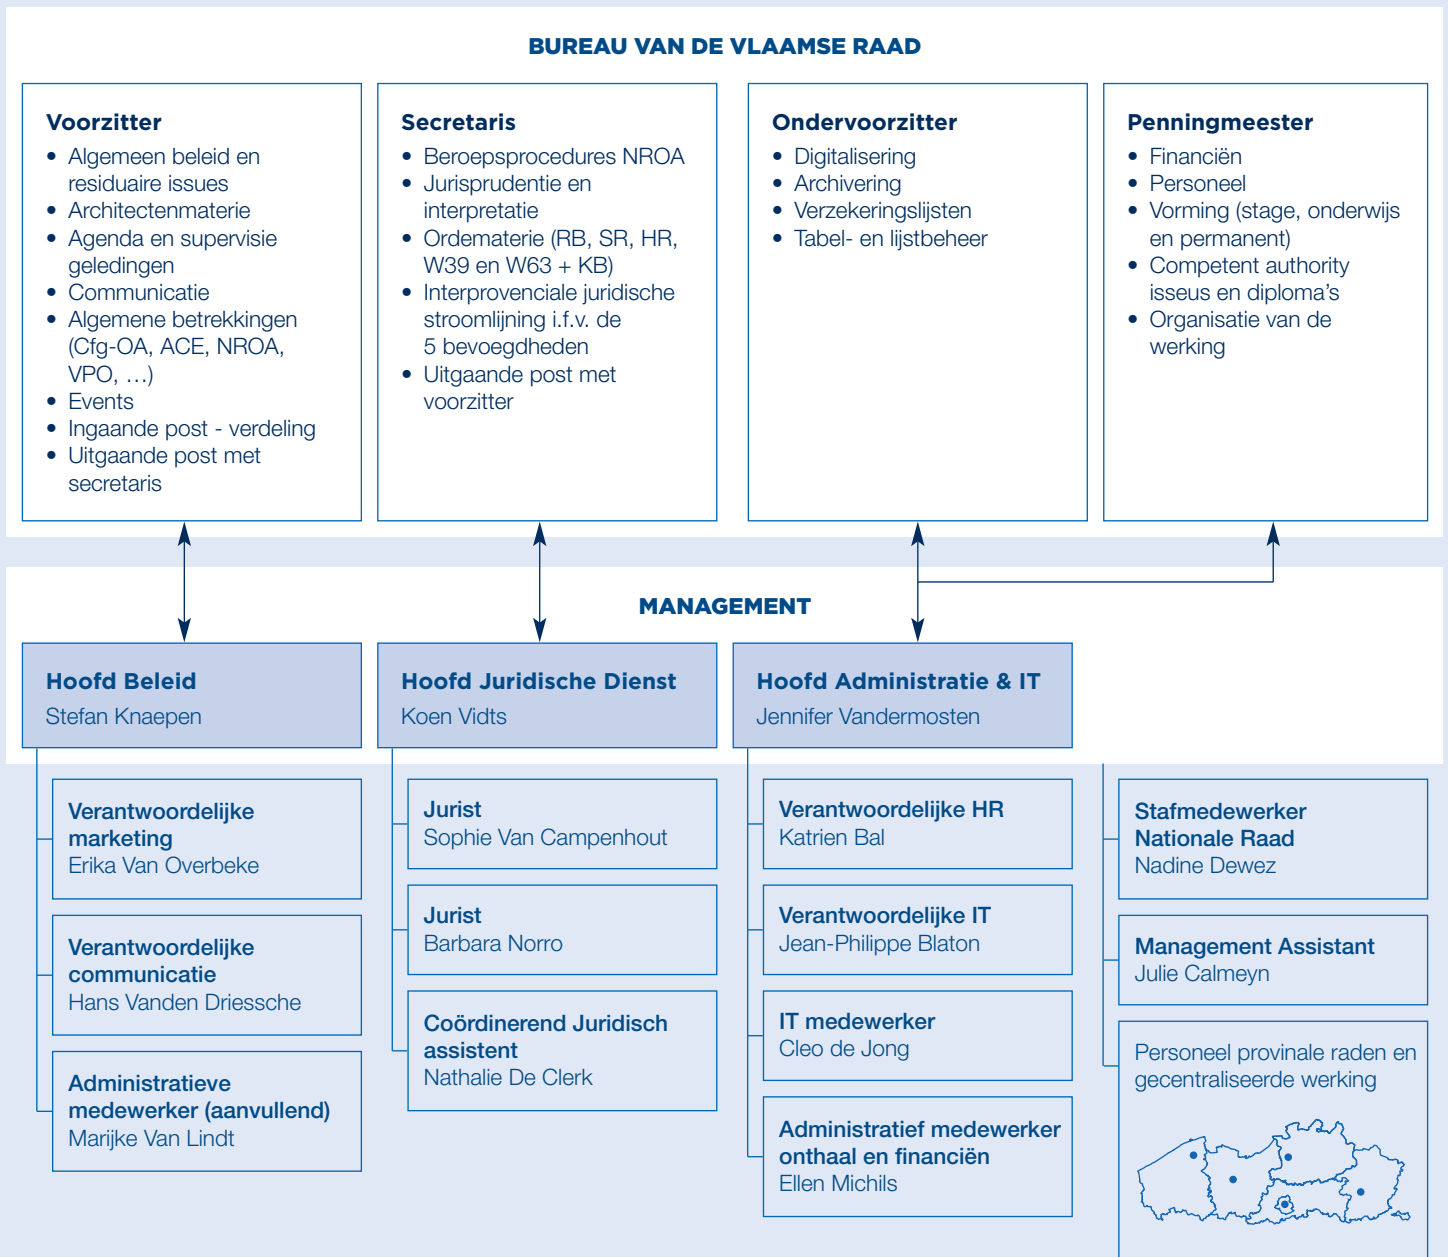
BUREAU VAN DE VLAAMSE RAAD

Voorzitter
- Algemeen beleid en residuaire issues
- Architectenmaterie
- Agenda en supervisie geledingen
- Communicatie
- Algemene betrekkingen (Cfg-OA, ACE, NROA, VPO, …)
- Events
- Ingaande post - verdeling
- Uitgaande post met secretaris

Secretaris
- Beroepsprocedures NROA
- Jurisprudentie en interpretatie
- Ordematerie (RB, SR, HR, W39 en W63 + KB)
- Interprovenciale juridische stroomlijning i.f.v. de 5 bevoegdheden
- Uitgaande post met voorzitter

Ondervoorzitter
- Digitalisering
- Archivering
- Verzekeringslijsten
- Tabel- en lijstbeheer

Penningmeester
- Financiën
- Personeel
- Vorming (stage, onderwijs en permanent)
- Competent authority isseus en diploma's
- Organisatie van de werking

MANAGEMENT

Hoofd Beleid
Stefan Knaepen

Hoofd Juridische Dienst
Koen Vidts

Hoofd Administratie & IT
Jennifer Vandermosten

Verantwoordelijke marketing
Erika Van Overbeke

Verantwoordelijke communicatie
Hans Vanden Driessche

Administratieve medewerker (aanvullend)
Marijke Van Lindt

Jurist
Sophie Van Campenhout

Jurist
Barbara Norro

Coördinerend Juridisch assistent
Nathalie De Clerk

Verantwoordelijke HR
Katrien Bal

Verantwoordelijke IT
Jean-Philippe Blaton

IT medewerker
Cleo de Jong

Administratief medewerker onthaal en financiën
Ellen Michils

Stafmedewerker Nationale Raad
Nadine Dewez

Management Assistant
Julie Calmeyn

Personeel provinale raden en gecentraliseerde werking